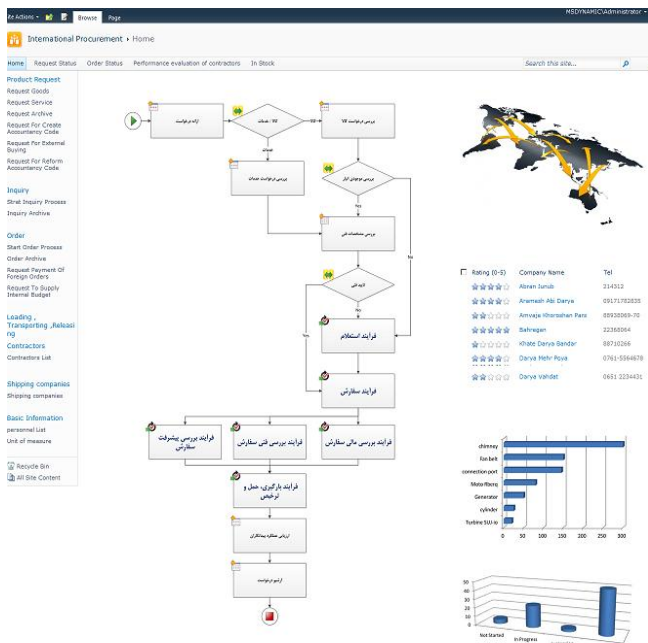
ite Actions | Browse | Page
MSDYNAMIC\Administrator
International Procurement › Home
Home | Request Status | Order Status | Performance evaluation of contractors | In Stock
Search this site...

Product Request
Request Goods
Request Service
Request Archive
Request For Create Accountancy Code
Request For External Buying
Request For Reform Accountancy Code

Inquiry
Strat Inquiry Process
Inquiry Archive

Order
Start Order Process
Order Archive
Request Payment Of Foreign Orders
Request To Supply Internal Budget

Loading , Transporting ,Releasing

Contractors
Contractors List

Shipping companies
Shipping companies

Basic Information
personnel List
Unit of measure

Recycle Bin
All Site Content

ارائه درخواست
خدمات / کالا
بررسی درخواست کالا
خدمات
بررسی درخواست خدمات
بررسی موجودی انبار
Yes
No
بررسی مشخصات فنی
تایید فنی
فرایند استعلام
فرایند سفارش
فرایند بررسی پیشرفت سفارش
فرایند بررسی فنی سفارش
فرایند بررسی مالی سفارش
فرایند بارگیری، حمل و ترخیص
ارزیابی عملکرد پیمانکاران
آرشیو درخواست

| Rating (0-5) | Company Name | Tel |
|---|---|---|
| | Abnen Junub | 314312 |
| | Aramesh Abi Darya | 09171782835 |
| | Armvaja Khorsahan Pars | 88938069-70 |
| | Bahregan | 22368064 |
| | Khate Darya Bandar | 88710266 |
| | Darya Mehr Roya | 0761-5564678 |
| | Darya Vahdat | 0651 2234431 |

chimney
Fan belt
connection port
Meta flbong
Generator
cylinder
Turbine SU io
0 50 100 150 200 250 300

Not Started
In Progress